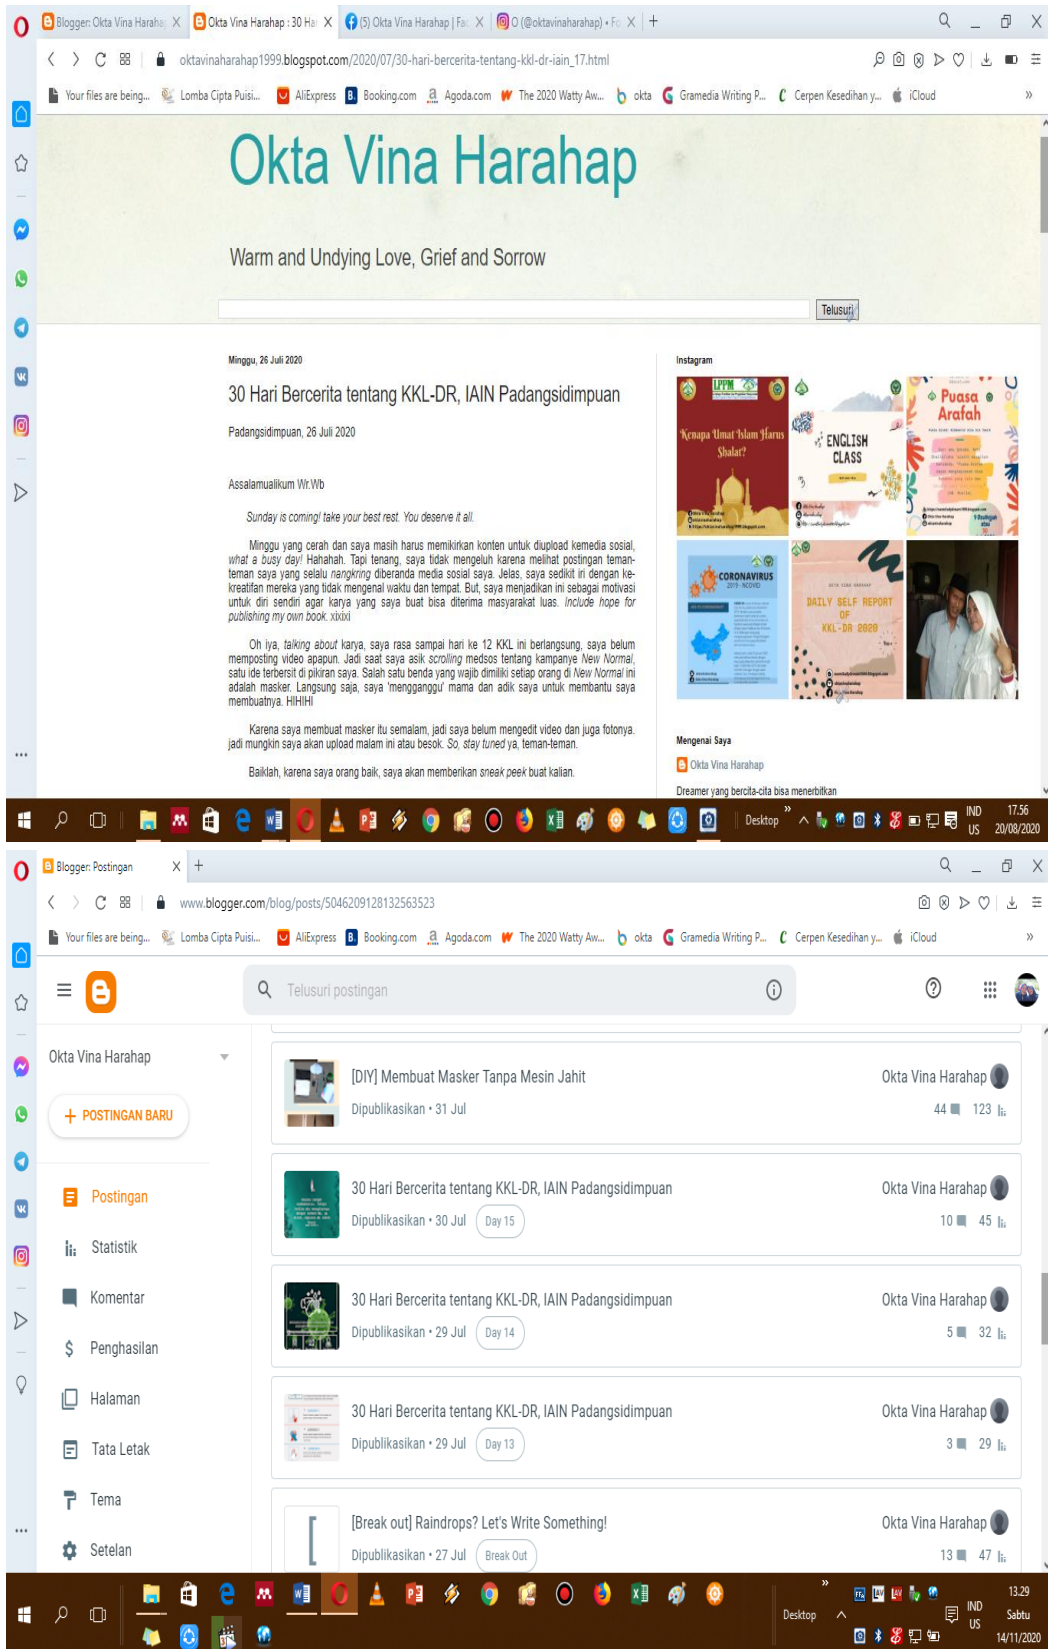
Blogger: Okta Vina Haraha | Okta Vina Harahap : 30 Har | (5) Okta Vina Harahap | Fac | O (@oktavinaharahap) • Fo

oktavinaharahap1999.blogspot.com/2020/07/30-hari-bercerita-tentang-kkl-dr-iain_17.html

Your files are being... Lomba Cipta Puisi... AliExpress Booking.com Agoda.com The 2020 Watty Aw... okta Gramedia Writing P... Cerpen Kesedihan y... iCloud

Okta Vina Harahap

Warm and Undying Love, Grief and Sorrow

Telusuri

Minggu, 26 Juli 2020

30 Hari Bercerita tentang KKL-DR, IAIN Padangsidimpuan

Padangsidimpuan, 26 Juli 2020

Assalamualikum Wr.Wb

Sunday is coming! take your best rest. You deserve it all.

Minggu yang cerah dan saya masih harus memikirkan konten untuk diupload kemedia sosial, what a busy day! Hahahah. Tapi tenang, saya tidak mengeluh karena melihat postingan teman-teman saya yang selalu nangkring diberanda media sosial saya. Jelas, saya sedikit iri dengan kekreatifan mereka yang tidak mengenal waktu dan tempat. But, saya menjadikan ini sebagai motivasi untuk diri sendiri agar karya yang saya buat bisa diterima masyarakat luas. Include hope for publishing my own book. xixixi

Oh iya, talking about karya, saya rasa sampai hari ke 12 KKL ini berlangsung, saya belum memposting video apapun. Jadi saat saya asik scrolling medsos tentang kampanye New Normal, satu ide terbersit di pikiran saya. Salah satu benda yang wajib dimiliki setiap orang di New Normal ini adalah masker. Langsung saja, saya 'mengganggu' mama dan adik saya untuk membantu saya membuatnya. HIHIHI

Karena saya membuat masker itu semalam, jadi saya belum mengedit video dan juga fotonya. jadi mungkin saya akan upload malam ini atau besok. So, stay tuned ya, teman-teman.

Baiklah, karena saya orang baik, saya akan memberikan sneak peek buat kalian.

Instagram

LPPM
Kenapa Umat Islam Harus Shalat?
ENGLISH CLASS
Puasa Arafah
CORONAVIRUS
DAILY SELF REPORT OF KKL-DR 2020

Mengenai Saya

Okta Vina Harahap

Dreamer yang bercita-cita bisa menerbitkan

Desktop IND US 17.56 20/08/2020

Blogger: Postingan

www.blogger.com/blog/posts/5046209128132563523

Your files are being... Lomba Cipta Puisi... AliExpress Booking.com Agoda.com The 2020 Watty Aw... okta Gramedia Writing P... Cerpen Kesedihan y... iCloud

Telusuri postingan

Okta Vina Harahap

+ POSTINGAN BARU

Postingan
Statistik
Komentar
Penghasilan
Halaman
Tata Letak
Tema
Setelan

[DIY] Membuat Masker Tanpa Mesin Jahit
Dipublikasikan • 31 Jul
Okta Vina Harahap
44 123

30 Hari Bercerita tentang KKL-DR, IAIN Padangsidimpuan
Dipublikasikan • 30 Jul Day 15
Okta Vina Harahap
10 45

30 Hari Bercerita tentang KKL-DR, IAIN Padangsidimpuan
Dipublikasikan • 29 Jul Day 14
Okta Vina Harahap
5 32

30 Hari Bercerita tentang KKL-DR, IAIN Padangsidimpuan
Dipublikasikan • 29 Jul Day 13
Okta Vina Harahap
3 29

[Break out] Raindrops? Let's Write Something!
Dipublikasikan • 27 Jul Break Out
Okta Vina Harahap
13 47

Desktop IND US 13.29 Sabtu 14/11/2020